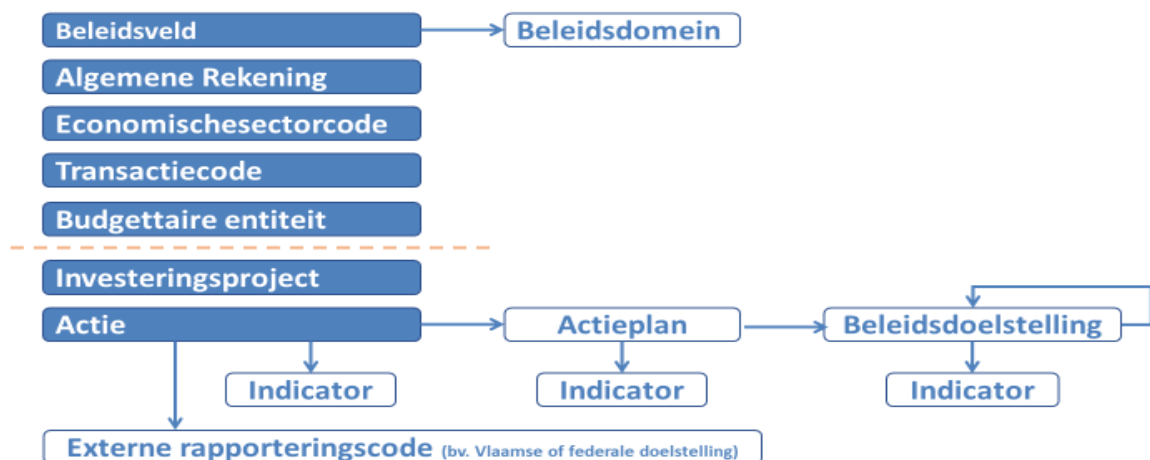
Beleidsveld
Beleidsdomein
Algemene Rekening
Economischesectorcode
Transactiecode
Budgettaire entiteit
Investeringsproject
Actie
Actieplan
Beleidsdoelstelling
Indicator
Indicator
Indicator
Externe rapporteringscode (bv. Vlaamse of federale doelstelling)